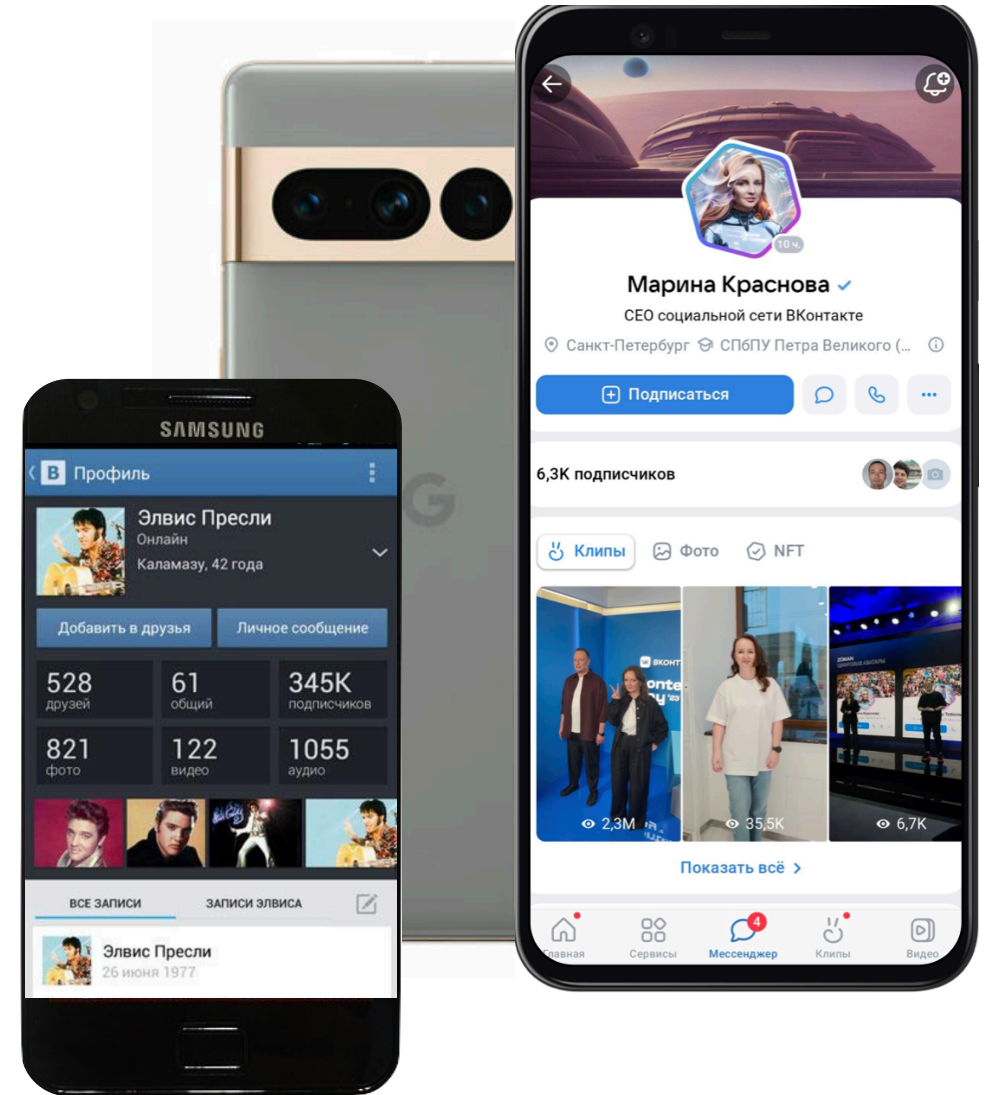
SAMSUNG

Профиль

Элвис Пресли
Онлайн
Каламазу, 42 года

Добавить в друзья
Личное сообщение

| 528 друзей | 61 общий | 345K подписчиков |
|---|---|---|
| 821 фото | 122 видео | 1055 аудио |

ВСЕ ЗАПИСИ
ЗАПИСИ ЭЛВИСА

Элвис Пресли
26 июня 1977

10 ч.

Марина Краснова
CEO социальной сети ВКонтакте
Санкт-Петербург СПбПУ Петра Великого (...

Подписаться

6,3K подписчиков

Клипы
Фото
NFT

2,3M
35,5K
6,7K

Показать всё >

Главная
Сервисы
4
Мессенджер
Клипы
Видео